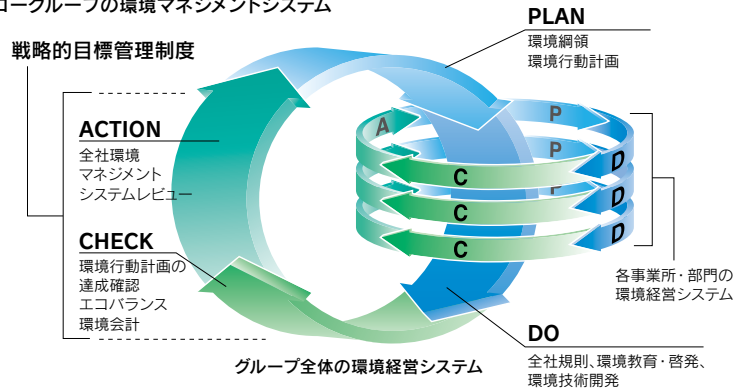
ーグループの環境マネジメントシステム

戦略的目標管理制度

PLAN
環境綱領
環境行動計画

ACTION
全社環境
マネジメント
システムレビュー

CHECK
環境行動計画の
達成確認
エコバランス
環境会計

A
P
P
P
C
D
C
D
C
D

各事業所・部門の
環境経営システム

DO
全社規則、環境教育・啓発、
環境技術開発

グループ全体の環境経営システム